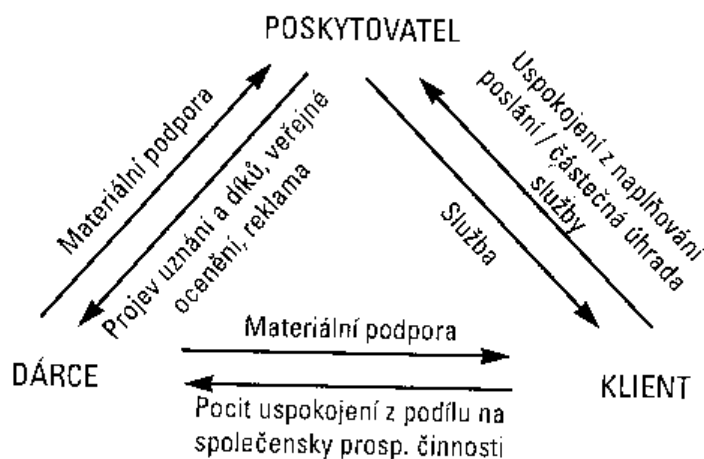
POSKYTOVATEL

Materiální podpora

Projev uznání a díků, veřejné ocenění, reklama

Služba

Uspokojení z naplňování poslání / částečná úhrada služby

DÁRCE

KLIENT

Materiální podpora

Pocit uspokojení z podílu na společensky prosp. činnosti